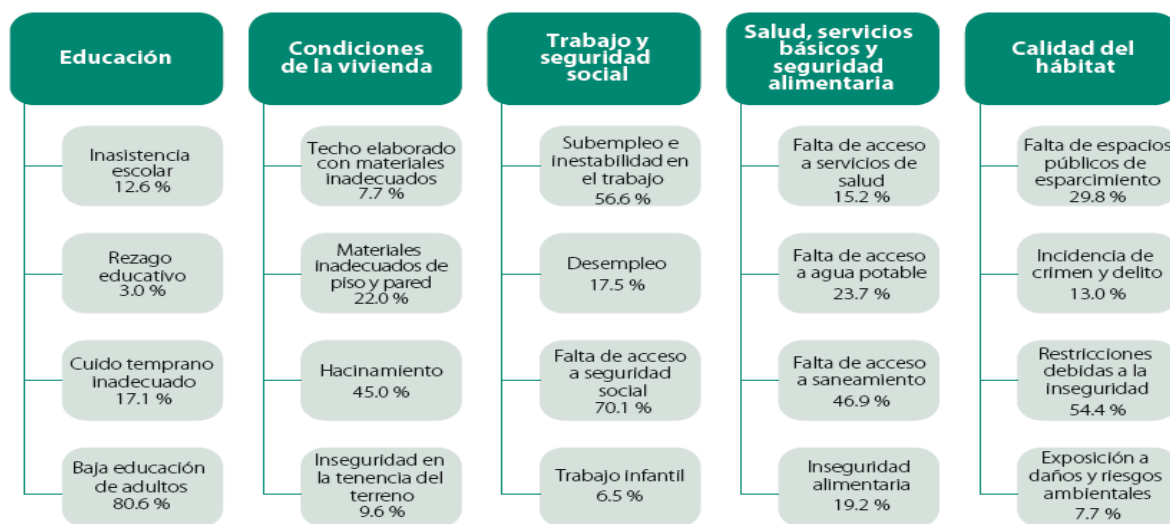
Educación

Inasistencia escolar
12.6 %

Rezago educativo
3.0 %

Cuido temprano inadecuado
17.1 %

Baja educación de adultos
80.6 %

Condiciones de la vivienda

Techo elaborado con materiales inadecuados
7.7 %

Materiales inadecuados de piso y pared
22.0 %

Hacinamiento
45.0 %

Inseguridad en la tenencia del terreno
9.6 %

Trabajo y seguridad social

Subempleo e inestabilidad en el trabajo
56.6 %

Desempleo
17.5 %

Falta de acceso a seguridad social
70.1 %

Trabajo infantil
6.5 %

Salud, servicios básicos y seguridad alimentaria

Falta de acceso a servicios de salud
15.2 %

Falta de acceso a agua potable
23.7 %

Falta de acceso a saneamiento
46.9 %

Inseguridad alimentaria
19.2 %

Calidad del hábitat

Falta de espacios públicos de esparcimiento
29.8 %

Incidencia de crimen y delito
13.0 %

Restricciones debidas a la inseguridad
54.4 %

Exposición a daños y riesgos ambientales
7.7 %